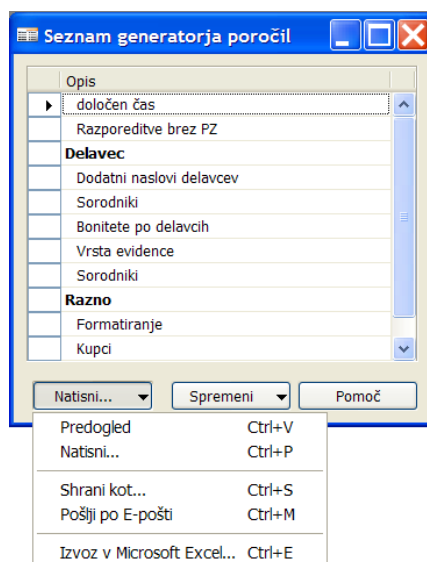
Seznam generatorja poročil

| Opis |
|---|
| določen čas |
| Razporeditve brez PZ |
| **Delavec** |
| Dodatni naslovi delavcev |
| Sorodniki |
| Bonitete po delavcih |
| Vrsta evidence |
| Sorodniki |
| **Razno** |
| Formatiranje |
| Kupci |

Natisni... Spremeni Pomoč

Predogled Ctrl+V
Natisni... Ctrl+P
Shrani kot... Ctrl+S
Pošlji po E-pošti Ctrl+M
Izvoz v Microsoft Excel... Ctrl+E